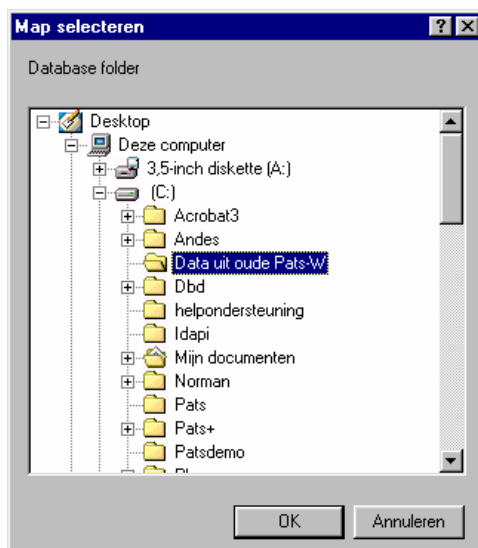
Map selecteren

? X

Database folder

Desktop
Deze computer
3,5-inch diskette (A:)
(C:)
Acrobat3
Andes
Data uit oude Pats-W
Dbd
helpondersteuning
Idapi
Mijn documenten
Norman
Pats
Pats+
Patsdemo
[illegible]

OK

Annuleren